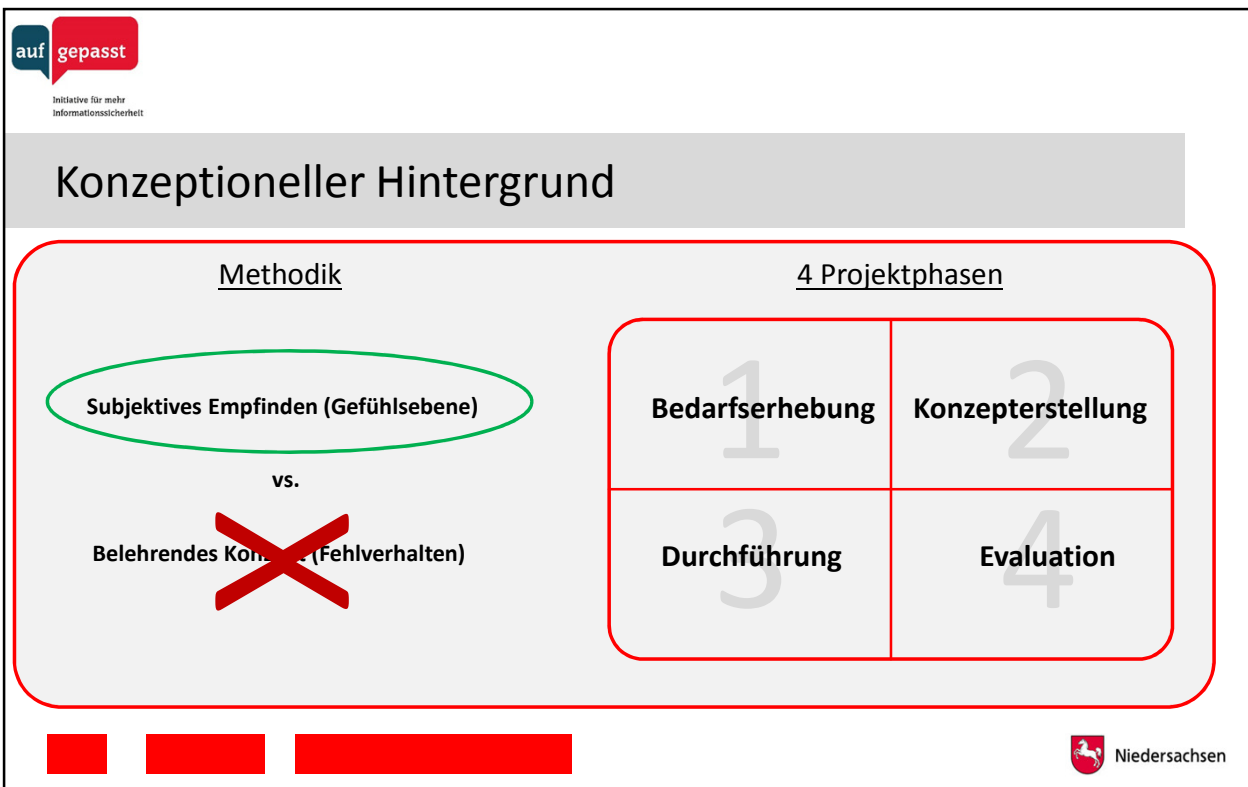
auf gepasst

Initiative für mehr Informationssicherheit

Konzeptioneller Hintergrund

Methodik

Subjektives Empfinden (Gefühlsebene)

vs.

Belehrendes Ko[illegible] (Fehlverhalten)

4 Projektphasen

| 1 Bedarfserhebung | 2 Konzepterstellung |
|---|---|
| 3 Durchführung | 4 Evaluation |

Niedersachsen